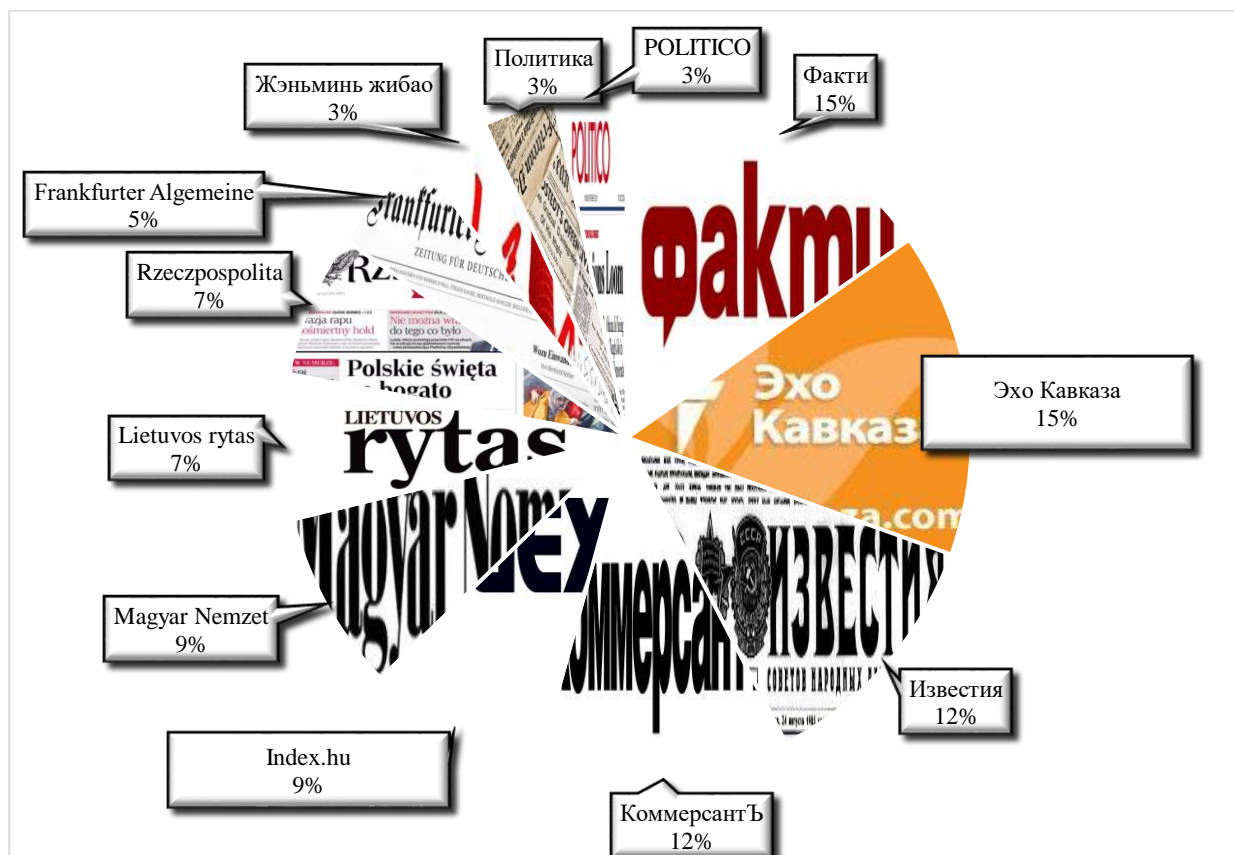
Политика
3%

POLITICO
3%

Факти
15%

Жэньминь жибао
3%

Frankfurter Algemeine
5%

Rzeczpospolita
7%

Эхо Кавказа
15%

Lietuvos rytas
7%

Magyar Nemzet
9%

Известия
12%

Index.hu
9%

КоммерсантЪ
12%

факти

Эхо Кавказа

LIETUVOS rytas

Magyar Nem

dex

Коммерсант

ИЗВЕСТИЯ

СССР

СОВЕТОВ НАРОДНЫХ

ZEITUNG FÜR DEUTSCHL

Polskie święta bogato

Nie można wr do tego co było

azja rapu śmiertny hold

POLITICO